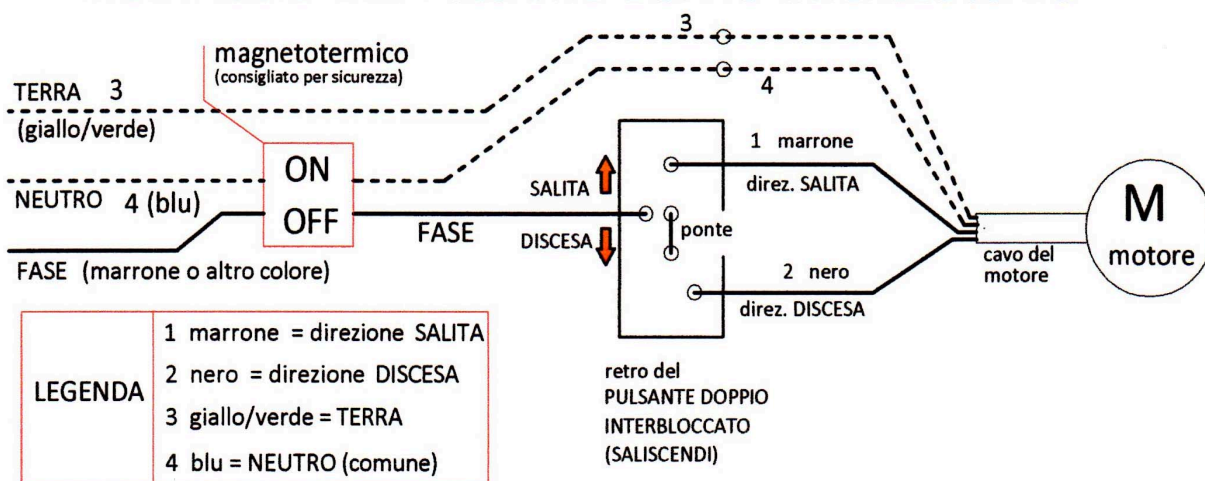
magnetotermico
(consigliato per sicurezza)

TERRA 3
(giallo/verde)

NEUTRO 4 (blu)

FASE (marrone o altro colore)

ON
OFF

FASE

3
4

SALITA
DISCESA
ponte

1 marrone
direz. SALITA

2 nero
direz. DISCESA

cavo del motore

M
motore

| LEGENDA | 1 marrone = direzione SALITA |
|---|---|
| | 2 nero = direzione DISCESA |
| | 3 giallo/verde = TERRA |
| | 4 blu = NEUTRO (comune) |

retro del
PULSANTE DOPPIO
INTERBLOCCATO
(SALISCENDI)